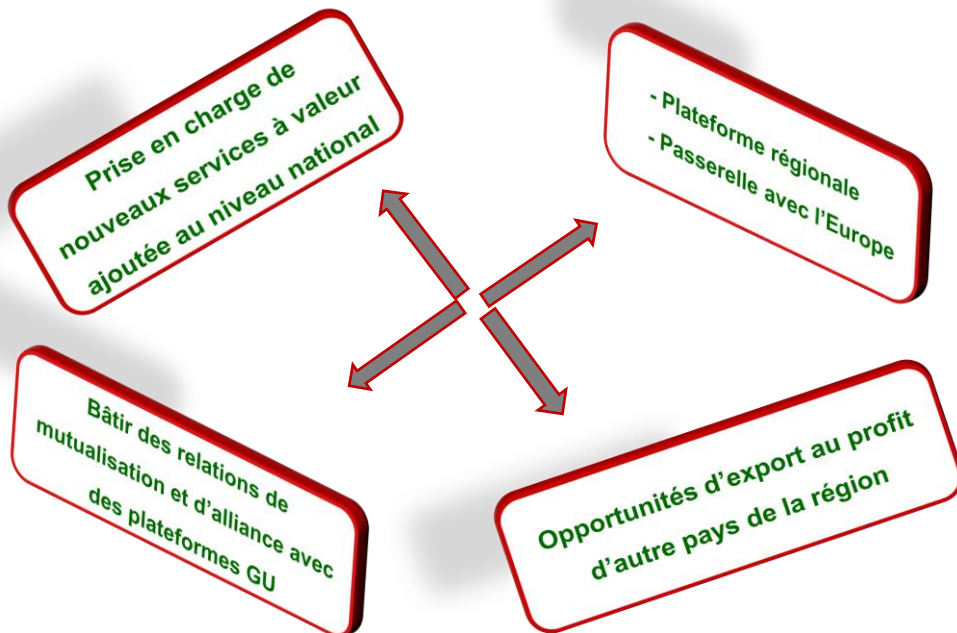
Prise en charge de nouveaux services à valeur ajoutée au niveau national

- Plateforme régionale
- Passerelle avec l'Europe

Bâtir des relations de mutualisation et d'alliance avec des plateformes GU

Opportunités d'export au profit d'autre pays de la région